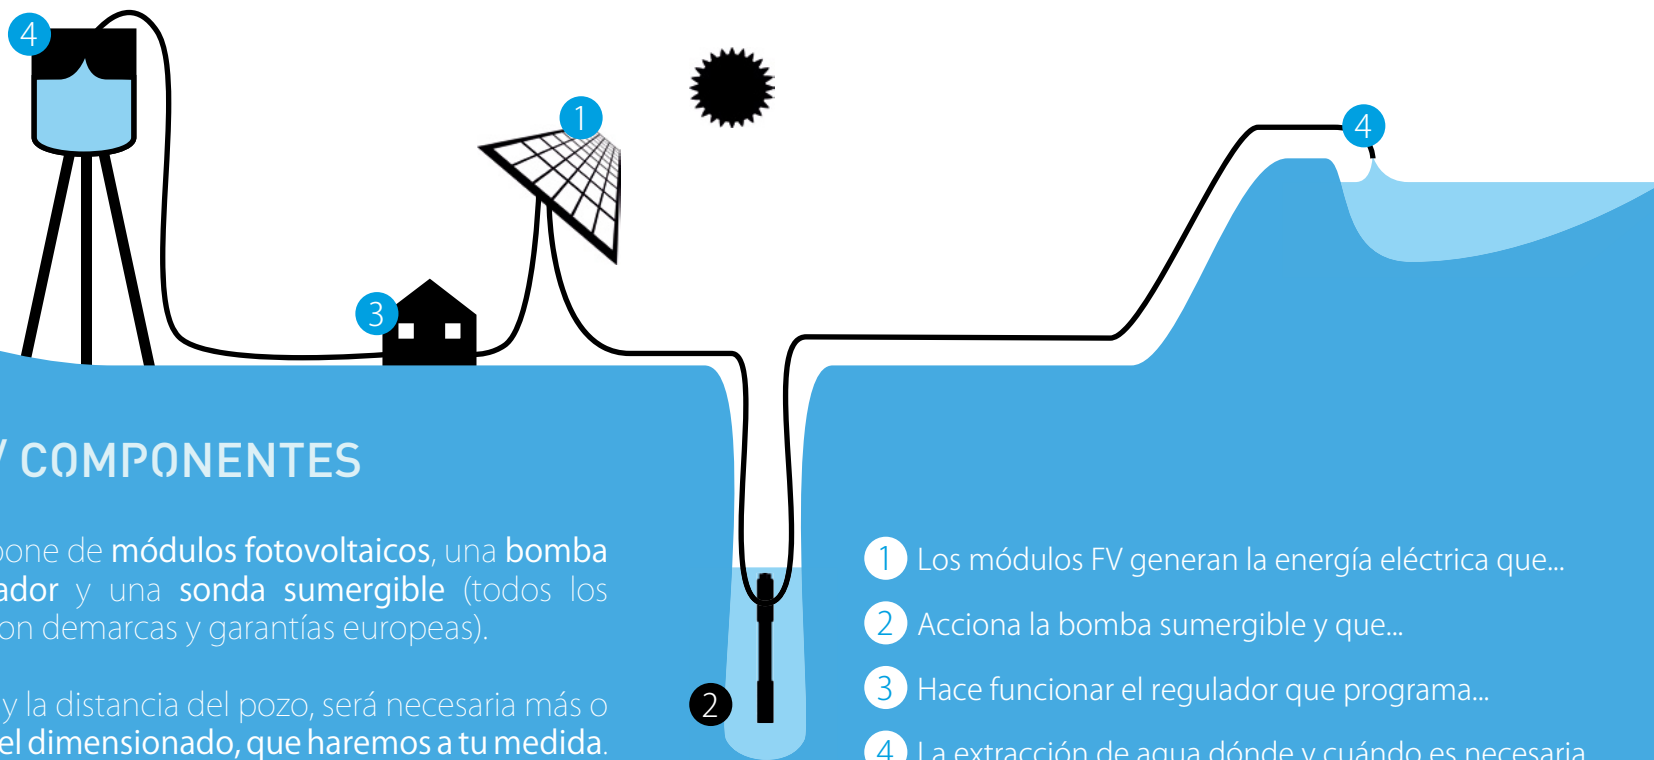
4

1

4

3

/ COMPONENTES

pone de módulos fotovoltaicos, una bomba ador y una sonda sumergible (todos los on demarcas y garantías europeas).

y la distancia del pozo, será necesaria más o el dimensionado, que haremos a tu medida.

2

1 Los módulos FV generan la energía eléctrica que...

2 Acciona la bomba sumergible y que...

3 Hace funcionar el regulador que programa...

4 La extracción de agua dónde y cuándo es necesaria